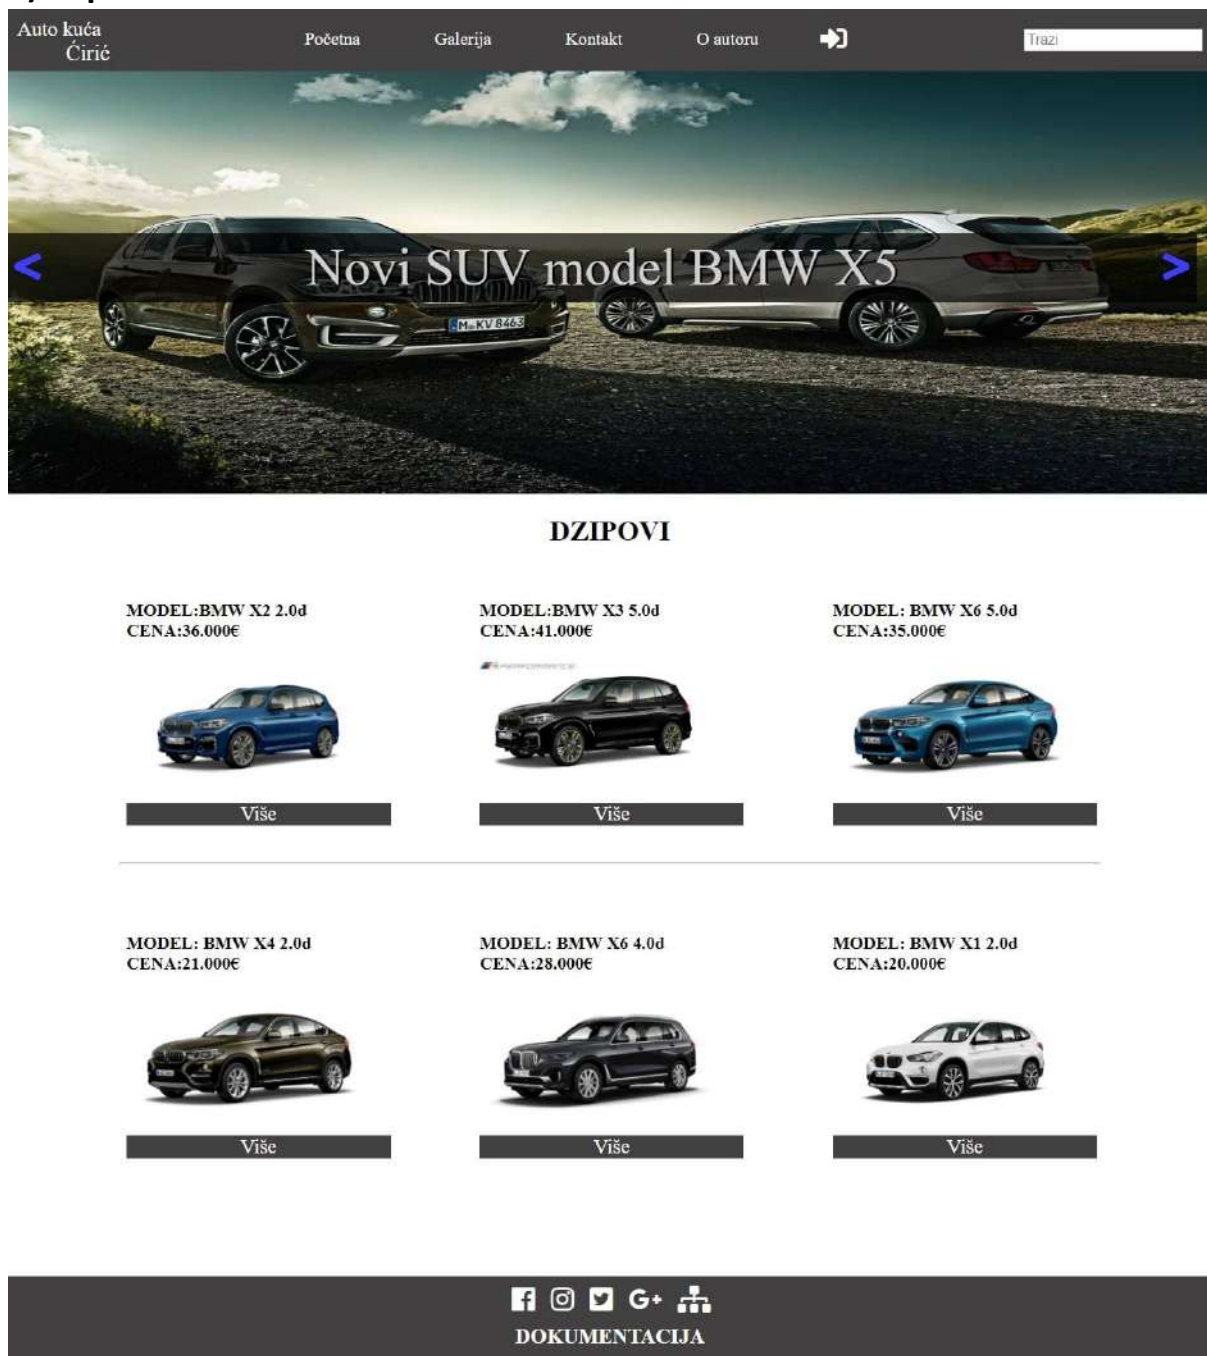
Auto kuća Ćirić

Početna Galerija Kontakt O autoru

Trazi

Novi SUV model BMW X5

M KV 8463

DZIPOVI

MODEL:BMW X2 2.0d
CENA:36.000€

Više

MODEL:BMW X3 5.0d
CENA:41.000€

Više

MODEL: BMW X6 5.0d
CENA:35.000€

Više

MODEL: BMW X4 2.0d
CENA:21.000€

Više

MODEL: BMW X6 4.0d
CENA:28.000€

Više

MODEL: BMW X1 2.0d
CENA:20.000€

Više

G+

DOKUMENTACIJA